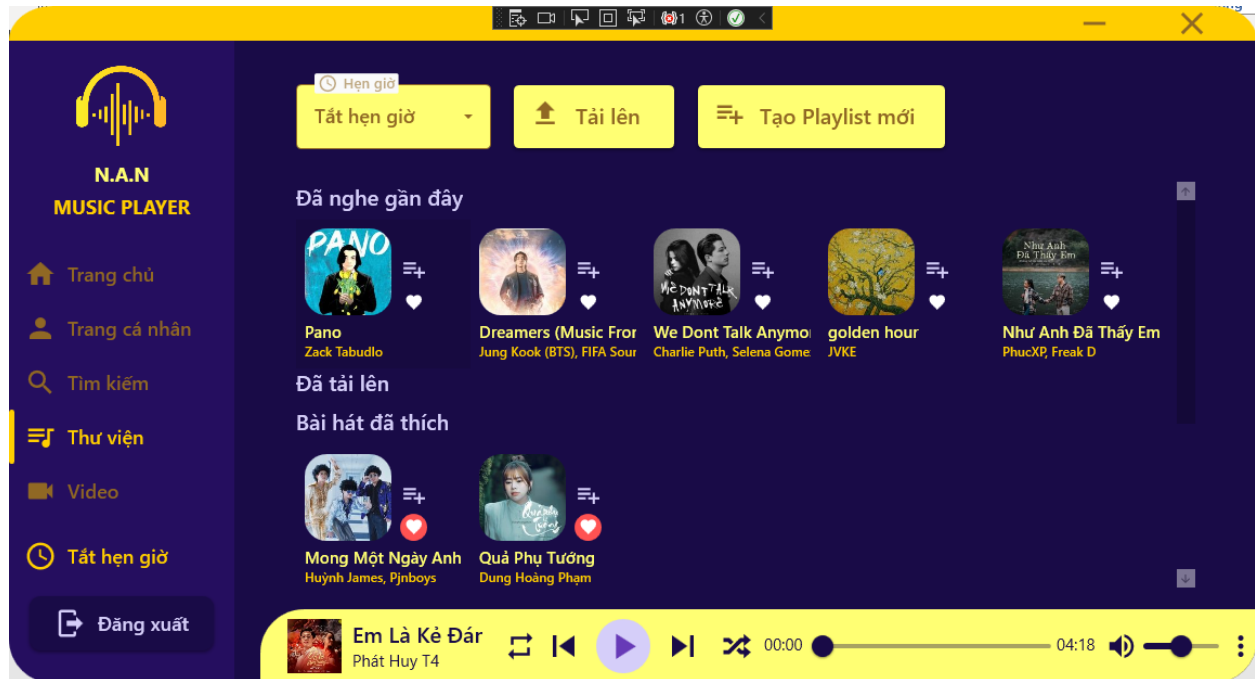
N.A.N
MUSIC PLAYER

Trang chủ
Trang cá nhân
Tìm kiếm
Thư viện
Video
Tắt hẹn giờ
Đăng xuất

Hẹn giờ
Tắt hẹn giờ
Tải lên
Tạo Playlist mới

Đã nghe gần đây

PANO
Pano
Zack Tabudlo

Dreamers (Music Fror
Jung Kook (BTS), FIFA Sour

WE DONT TALK ANYMORE
We Dont Talk Anymor
Charlie Puth, Selena Gome

golden hour
JVKE

Như Anh Đã Thấy Em
Như Anh Đã Thấy Em
PhucXP, Freak D

Đã tải lên

Bài hát đã thích

Mong Một Ngày Anh
Huỳnh James, Pjnboys

Quả Phụ Tướng
Dung Hoàng Phạm

Em Là Kẻ Đár
Phát Huy T4
00:00
04:18